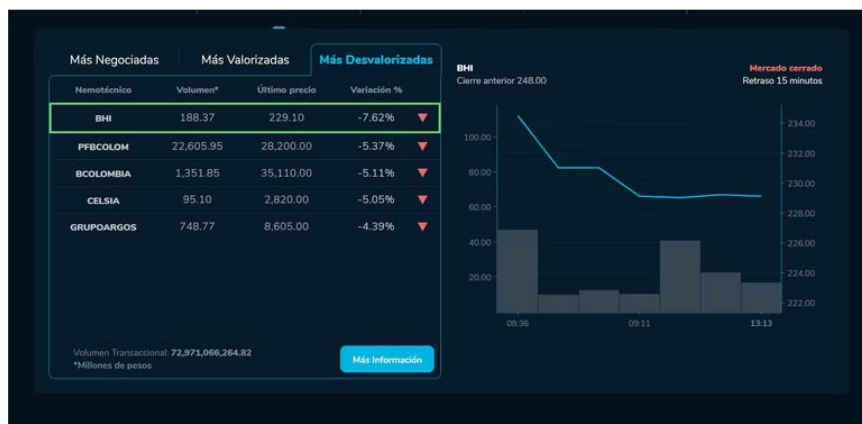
Más Negociadas | Más Valorizadas | Más Desvalorizadas

| Nemotécnico | Volumen* | Último precio | Variación % |
|---|---|---|---|
| BHI | 188.37 | 229.10 | -7.62% |
| PFBCOLOM | 22,605.95 | 28,200.00 | -5.37% |
| BCOLOMBIA | 1,351.85 | 35,110.00 | -5.11% |
| CELSIA | 95.10 | 2,820.00 | -5.05% |
| GRUPOARGOS | 748.77 | 8,605.00 | -4.39% |

Volumen Transaccional: 72,971,066,264.82
*Millones de pesos

Más Información

BHI
Cierre anterior 248.00

Mercado cerrado
Retraso 15 minutos

100.00
80.00
60.00
40.00
20.00

234.00
232.00
230.00
228.00
226.00
224.00
222.00

08:36
09:11
13:13